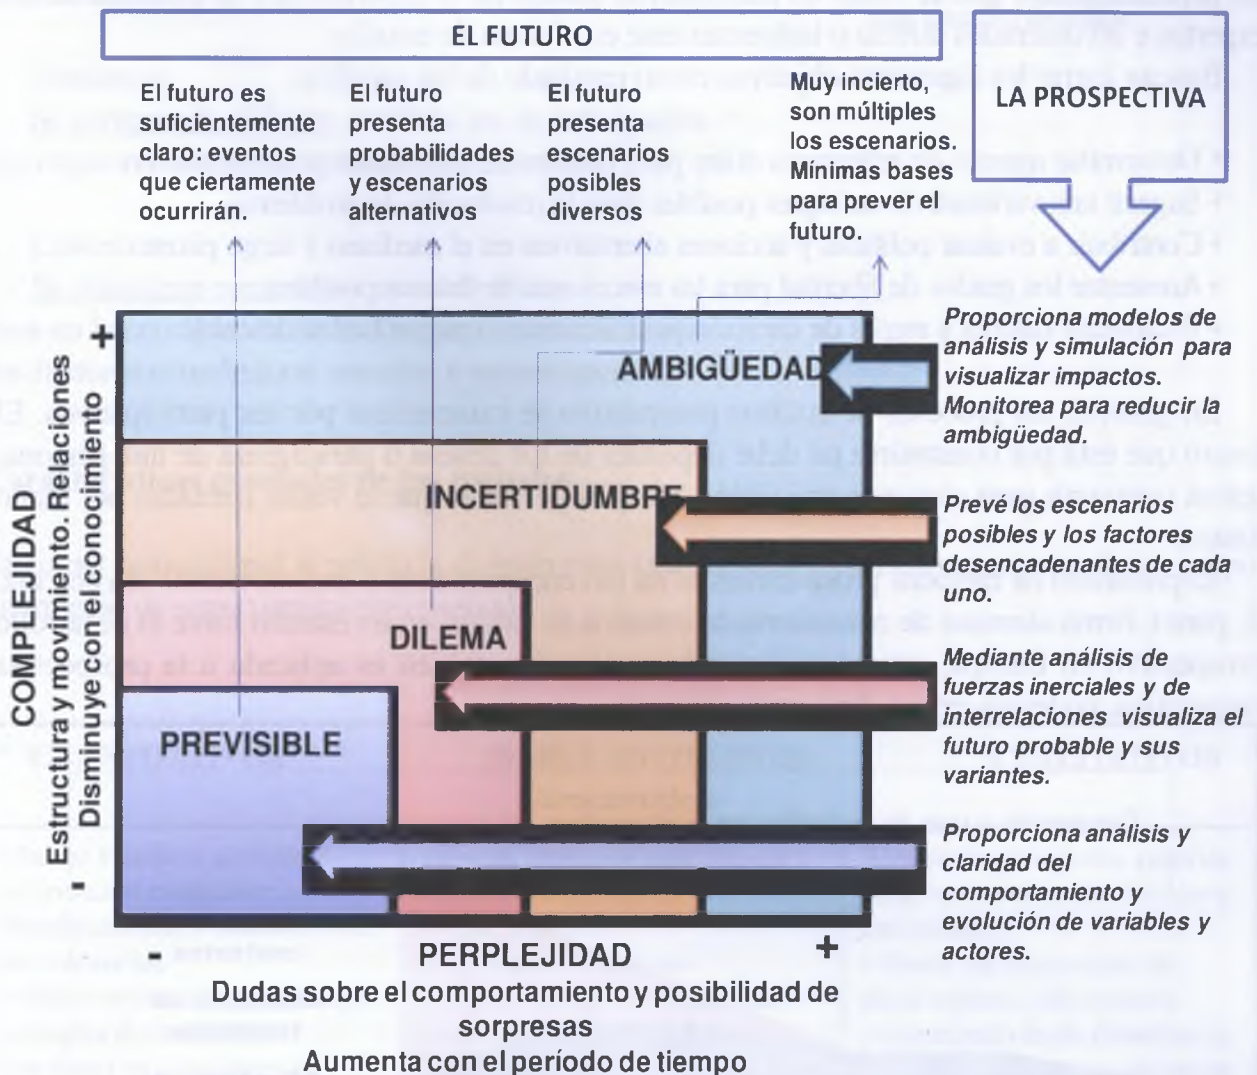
EL FUTURO

LA PROSPECTIVA

El futuro es suficientemente claro: eventos que ciertamente ocurrirán.

El futuro presenta probabilidades y escenarios alternativos

El futuro presenta escenarios posibles diversos

Muy incierto, son múltiples los escenarios. Mínimas bases para prever el futuro.

+

AMBIGÜEDAD

INCERTIDUMBRE

DILEMA

PREVISIBLE

-

COMPLEJIDAD
Estructura y movimiento. Relaciones
Disminuye con el conocimiento

Proporciona modelos de análisis y simulación para visualizar impactos. Monitorea para reducir la ambigüedad.

Prevé los escenarios posibles y los factores desencadenantes de cada uno.

Mediante análisis de fuerzas inerciales y de interrelaciones visualiza el futuro probable y sus variantes.

Proporciona análisis y claridad del comportamiento y evolución de variables y actores.

- PERPLEJIDAD +
Dudas sobre el comportamiento y posibilidad de sorpresas
Aumenta con el periodo de tiempo